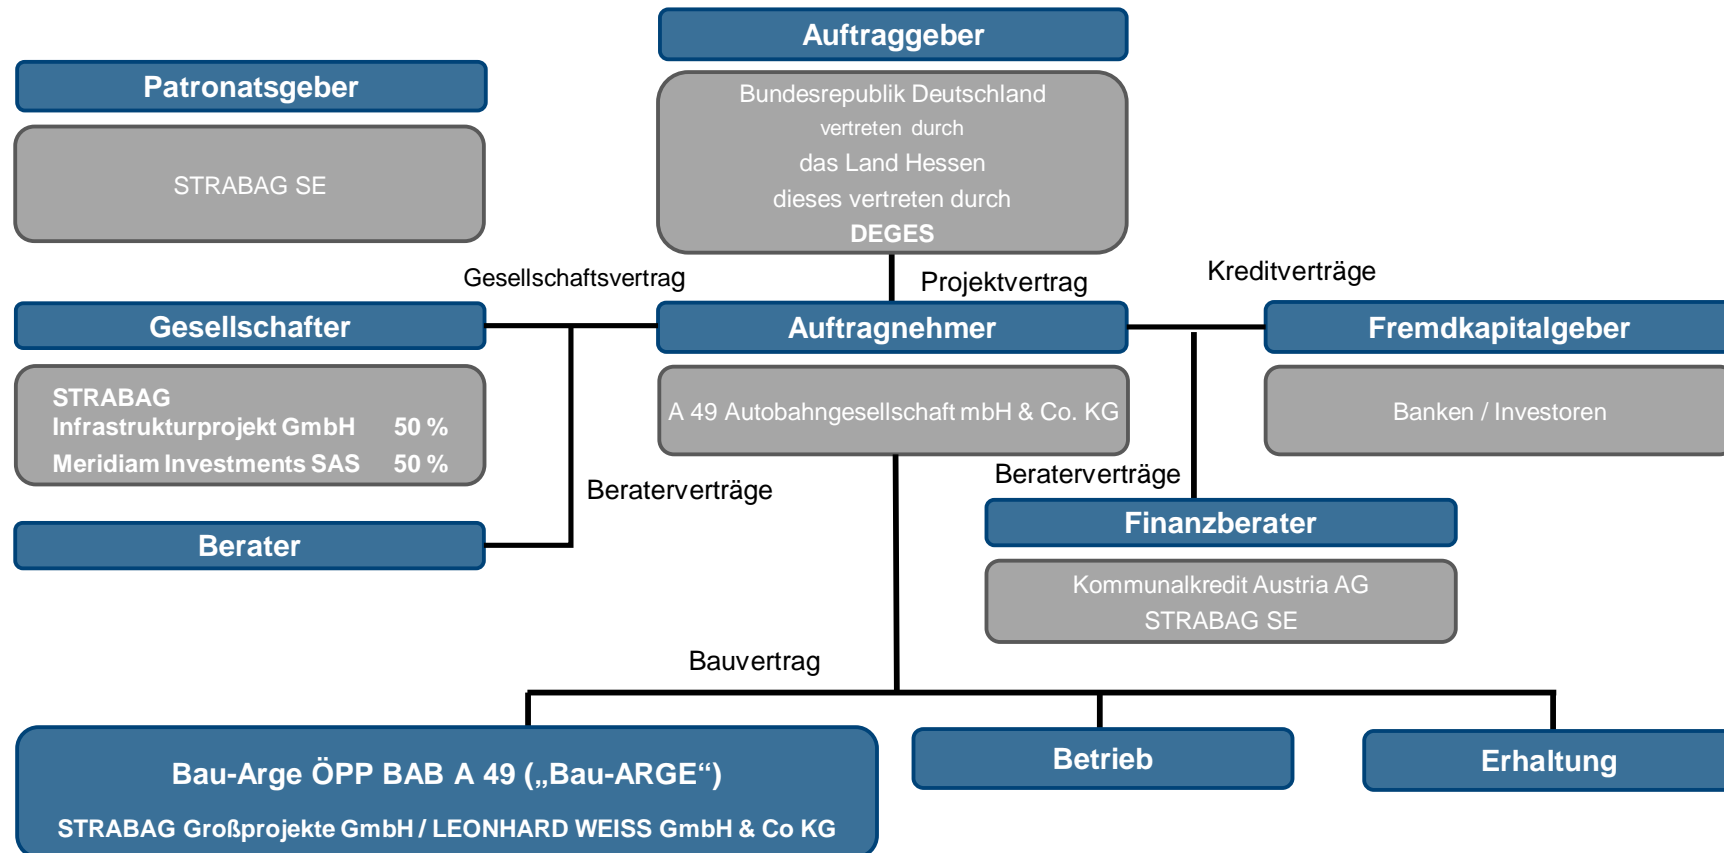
Auftraggeber

Bundesrepublik Deutschland
vertreten durch
das Land Hessen
dieses vertreten durch
DEGES

Patronatsgeber

STRABAG SE

Gesellschaftsvertrag

Projektvertrag

Kreditverträge

Gesellschafter

Auftragnehmer

Fremdkapitalgeber

| STRABAG Infrastrukturprojekt GmbH | 50 % |
|---|---|
| Meridiam Investments SAS | 50 % |

A 49 Autobahngesellschaft mbH & Co. KG

Banken / Investoren

Beraterverträge

Beraterverträge

Berater

Finanzberater

Kommunalkredit Austria AG
STRABAG SE

Bauvertrag

Bau-Arge ÖPP BAB A 49 („Bau-ARGE“)
STRABAG Großprojekte GmbH / LEONHARD WEISS GmbH & Co KG

Betrieb

Erhaltung